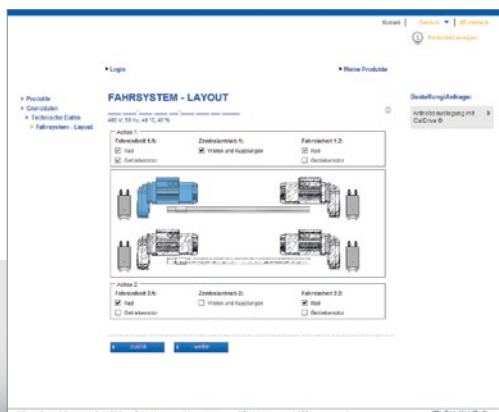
Kontakt | Deutsch ▼ | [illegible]

Produktanzeigen

▸ Login

▸ Meine Produkte

▸ Produkte
▸ Grunddaten
▸ Technische Daten
▸ Fahrsystem - Layout

FAHRSYSTEM - LAYOUT

400 V, 50 Hz, 40 °C, 40 %

Bestellung/Anfrage:

Antriebsauslegung mit CalDrive ®

Achse 1:
Fahreinheit 1.1:
☑ Rad
☑ Getriebemotor
Zwischenantrieb 1:
☑ Wellen und Kupplungen
Fahreinheit 1.2:
☑ Rad
☐ Getriebemotor

Achse 2:
Fahreinheit 2.1:
☑ Rad
☐ Getriebemotor
Zwischenantrieb 2:
☐ Wellen und Kupplungen
Fahreinheit 2.2:
☑ Rad
☐ Getriebemotor

▸ zurück
▸ weiter